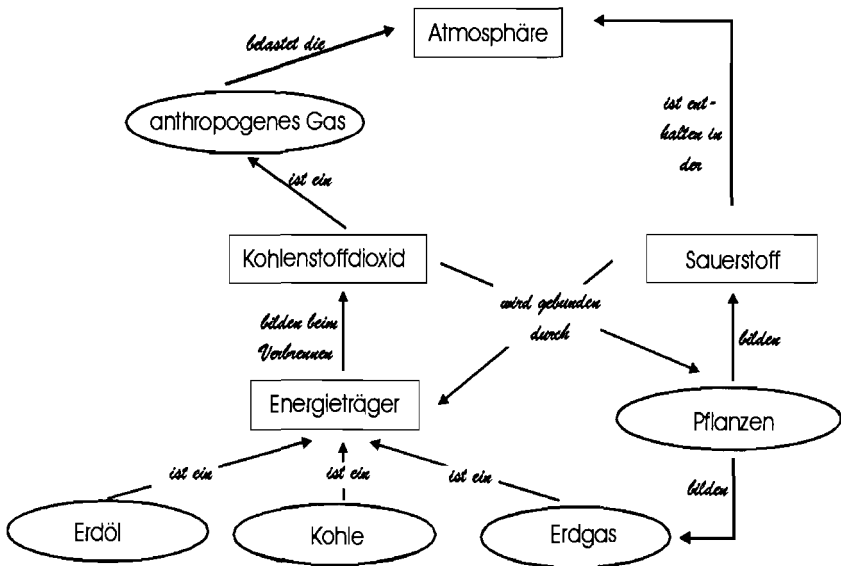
Atmosphäre

belastet die

anthropogenes Gas

ist enthalten in der

ist ein

Kohlenstoffdioxid

Sauerstoff

wird gebunden durch

bilden beim Verbrennen

bilden

Energieträger

Pflanzen

ist ein

ist ein

ist ein

bilden

Erdöl

Kohle

Erdgas